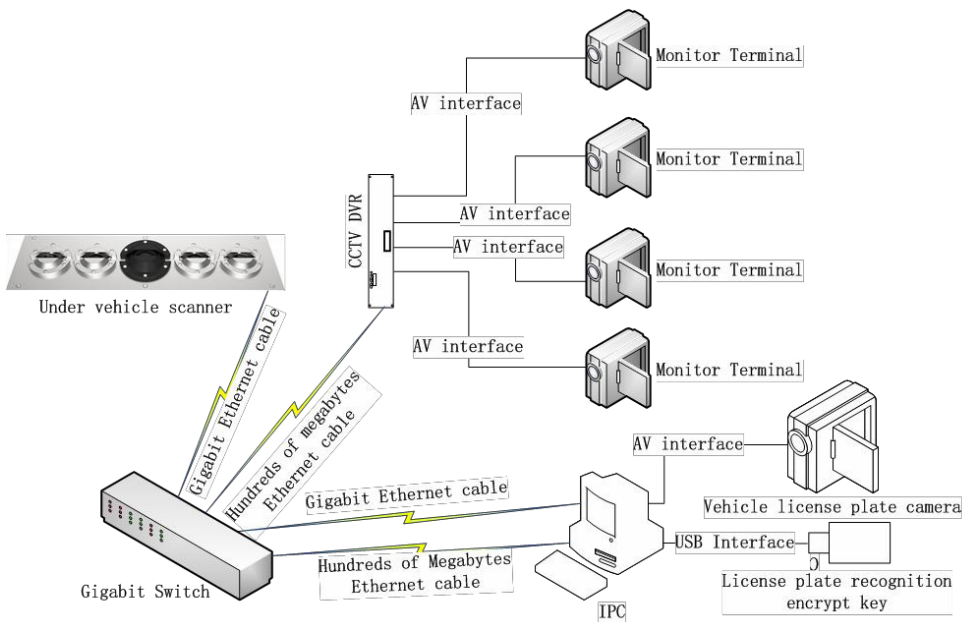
Monitor Terminal

AV interface

Monitor Terminal

CCTV DVR

AV interface

AV interface

Monitor Terminal

Under vehicle scanner

Gigabit Ethernet cable

AV interface

Monitor Terminal

Hundreds of megabytes Ethernet cable

AV interface

Vehicle license plate camera

Gigabit Ethernet cable

USB Interface

Hundreds of Megabytes Ethernet cable

Gigabit Switch

License plate recognition encrypt key

IPC